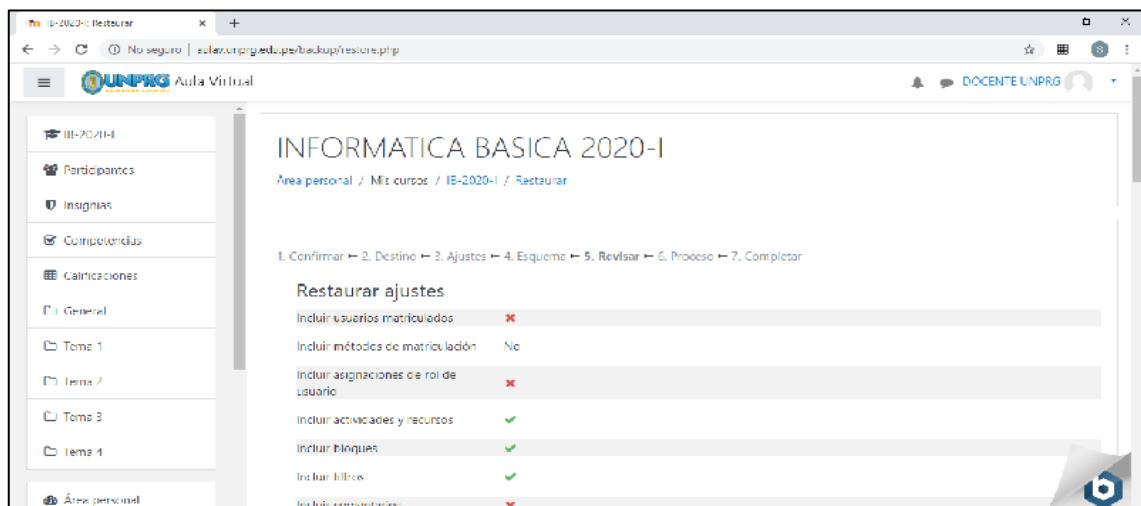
IB-2020-I: Restaurar ×  +

← → C ⓘ No seguro | aulav.unprg.edu.pe/backup/restore.php

≡ UNPRG Aula Virtual

DOCENTE UNPRG

IB-2020-I

Participantes

Insignias

Competencias

Calificaciones

General

Tema 1

Tema 2

Tema 3

Tema 4

Área personal

INFORMATICA BASICA 2020-I

Área personal / Mis cursos / IB-2020-I / Restaurar

1. Confirmar ⊢ 2. Destino ⊢ 3. Ajustes ⊢ 4. Esquema ⊢ 5. Revisar ⊢ 6. Proceso ⊢ 7. Completar

Restaurar ajustes

| | |
|---|---|
| Incluir usuarios matriculados | ✖ |
| Incluir métodos de matriculación | No |
| Incluir asignaciones de rol de usuario | ✖ |
| Incluir actividades y recursos | ✔ |
| Incluir bloques | ✔ |
| Incluir filtros | ✔ |
| Incluir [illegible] | ✖ |